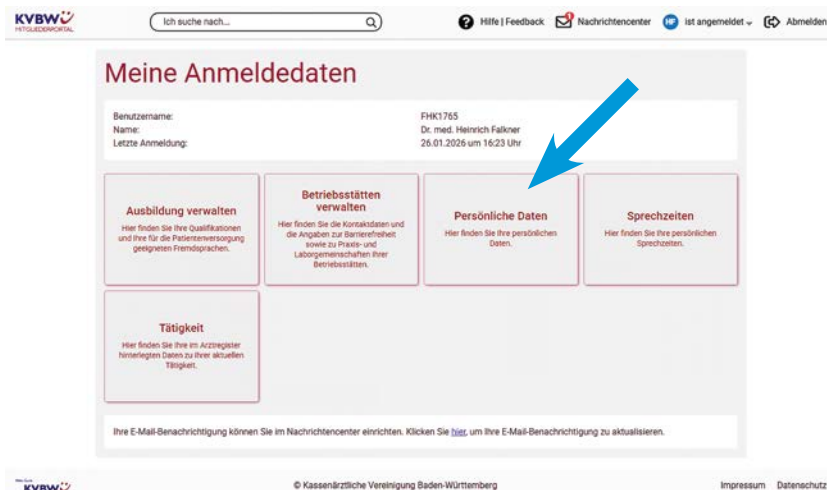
KVBW
MITGLIEDERPORTAL

Ich suche nach...

Hilfe | Feedback   Nachrichtencenter   HF ist angemeldet   Abmelden

Meine Anmeldedaten

Benutzername: FHK1765
Name: Dr. med. Heinrich Falkner
Letzte Anmeldung: 26.01.2026 um 16:23 Uhr

Ausbildung verwalten
Hier finden Sie Ihre Qualifikationen und Ihre für die Patientenversorgung geeigneten Fremdsprachen.

Betriebsstätten verwalten
Hier finden Sie die Kontaktdaten und die Angaben zur Barrierefreiheit sowie zu Praxis- und Laborgemeinschaften Ihrer Betriebsstätten.

Persönliche Daten
Hier finden Sie Ihre persönlichen Daten.

Sprechzeiten
Hier finden Sie Ihre persönlichen Sprechzeiten.

Tätigkeit
Hier finden Sie Ihre im Arztregister hinterlegten Daten zu Ihrer aktuellen Tätigkeit.

Ihre E-Mail-Benachrichtigung können Sie im Nachrichtencenter einrichten. Klicken Sie hier, um Ihre E-Mail-Benachrichtigung zu aktualisieren.

KVBW

© Kassenärztliche Vereinigung Baden-Württemberg

Impressum   Datenschutz